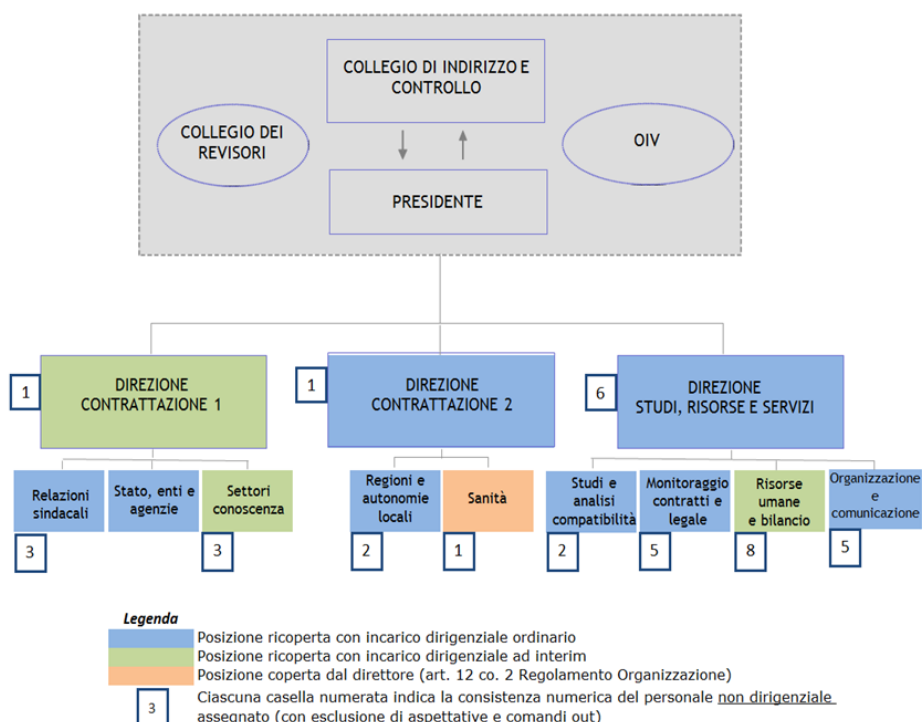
COLLEGIO DI INDIRIZZO E CONTROLLO

COLLEGIO DEI REVISORI

OIV

PRESIDENTE

1
DIREZIONE CONTRATTAZIONE 1

1
DIREZIONE CONTRATTAZIONE 2

6
DIREZIONE STUDI, RISORSE E SERVIZI

Relazioni sindacali
3

Stato, enti e agenzie

Settori conoscenza
3

Regioni e autonomie locali
2

Sanità
1

Studi e analisi compatibilità
2

Monitoraggio contratti e legale
5

Risorse umane e bilancio
8

Organizzazione e comunicazione
5

Legenda
Posizione ricoperta con incarico dirigenziale ordinario
Posizione ricoperta con incarico dirigenziale ad interim
Posizione coperta dal direttore (art. 12 co. 2 Regolamento Organizzazione)
3 Ciascuna casella numerata indica la consistenza numerica del personale non dirigenziale assegnato (con esclusione di aspettative e comandi out)